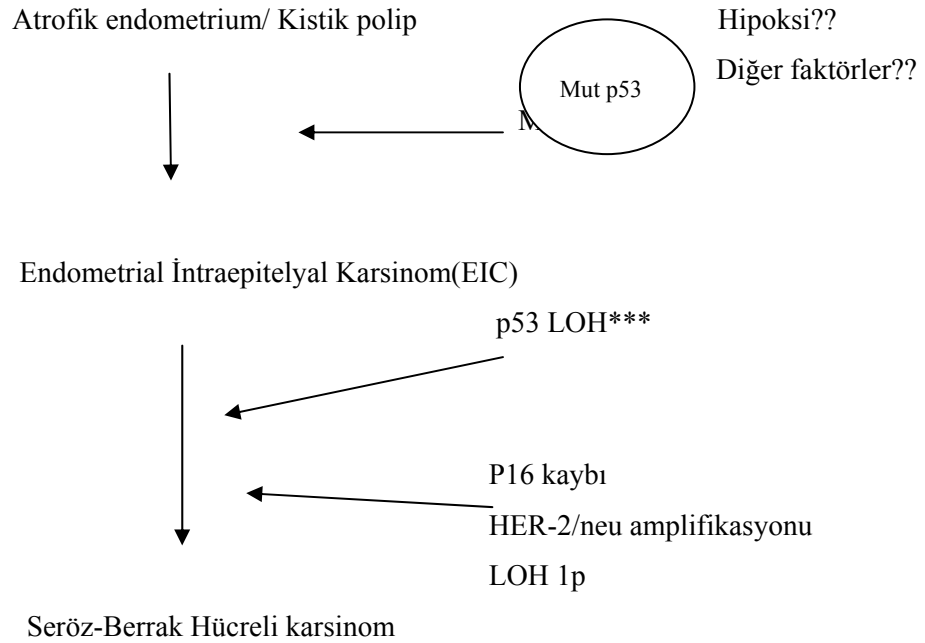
Atrofik endometrium/ Kistik polip

Hipoksi??

Diğer faktörler??

Mut p53

M

Endometrial İntraepitelyal Karsinom(EIC)

p53 LOH***

P16 kaybı

HER-2/neu amplifikasyonu

LOH 1p

Seröz-Berrak Hücreli karsinom